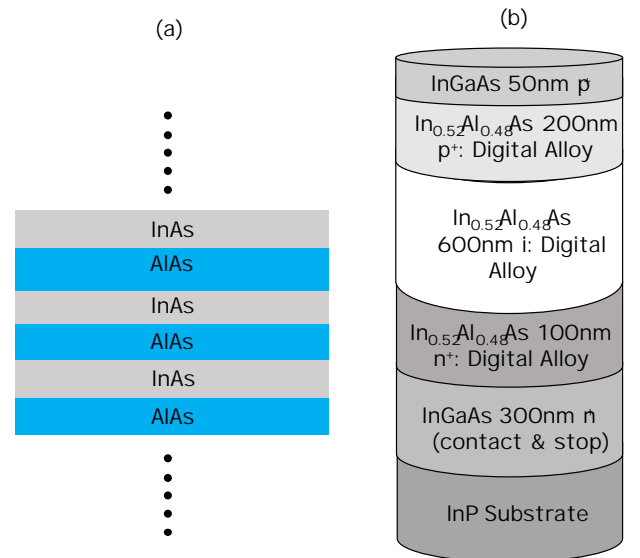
(a)

InAs

AlAs

InAs

AlAs

InAs

AlAs

(b)

InGaAs 50nm p⁺

$In_{0.52}Al_{0.48}As$ 200nm p⁺: Digital Alloy

$In_{0.52}Al_{0.48}As$ 600nm i: Digital Alloy

$In_{0.52}Al_{0.48}As$ 100nm n⁺: Digital Alloy

InGaAs 300nm n⁺ (contact & stop)

InP Substrate